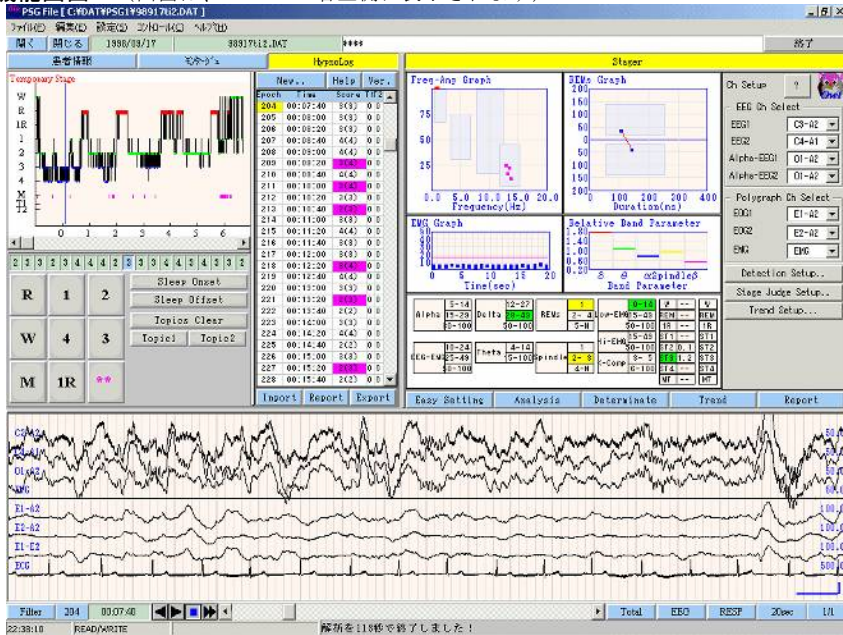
PSG File [ C:¥DAT¥PSG¥98917ti2.DAT ]

ファイル(F) 編集(E) 設定(S) コントロール(C) ヘルプ(H)

開く 閉じる 1998/09/17 98917ti2.DAT **** 終了

患者情報 モンタージュ HypnoLog Stager

Temporary Stage

W R 1R 1 2 3 4 M T1 T2

0 1 2 3 4 5 6

2 3 3 3 4 4 4 2 3 3 3 4 4 3 3 3 2

R 1 2 W 4 3 M 1R **

Sleep Onset
Sleep Offset
Topics Clear
Topic1 Topic2

New.. Help Ver.

| Epoch | Time | Score | T1 T2 |
|---|---|---|---|
| 204 | 00:07:40 | 3(3) | 0 0 |
| 205 | 00:08:00 | 3(3) | 0 0 |
| 206 | 00:08:20 | 3(3) | 0 0 |
| 207 | 00:08:40 | 4(4) | 0 0 |
| 208 | 00:09:00 | 4(4) | 0 0 |
| 209 | 00:09:20 | 3(4) | 0 0 |
| 210 | 00:09:40 | 4(4) | 0 0 |
| 211 | 00:10:00 | 3(4) | 0 0 |
| 212 | 00:10:20 | 2(3) | 0 0 |
| 213 | 00:10:40 | 3(2) | 0 0 |
| 214 | 00:11:00 | 3(3) | 0 0 |
| 215 | 00:11:20 | 4(4) | 0 0 |
| 216 | 00:11:40 | 3(3) | 0 0 |
| 217 | 00:12:00 | 3(3) | 0 0 |
| 218 | 00:12:20 | 3(4) | 0 0 |
| 219 | 00:12:40 | 4(4) | 0 0 |
| 220 | 00:13:00 | 3(3) | 0 0 |
| 221 | 00:13:20 | 3(2) | 0 0 |
| 222 | 00:13:40 | 2(2) | 0 0 |
| 223 | 00:14:00 | 3(3) | 0 0 |
| 224 | 00:14:20 | 4(4) | 0 0 |
| 225 | 00:14:40 | 2(2) | 0 0 |
| 226 | 00:15:00 | 3(3) | 0 0 |
| 227 | 00:15:20 | 2(3) | 0 0 |
| 228 | 00:15:40 | 2(2) | 0 0 |

Import Report Export

Freq-Amp Graph
75 50 25
0.0 5.0 10.0 15.0 20.0
Frequency(Hz)

REMs Graph
200 150 100 50 0 50 100 150 200
0 100 200 300 400
Duration(ms)

EMG Graph
0 5 10 15 20
Time(sec)

Relative Band Parameter
1.80 1.40 1.00 0.60 0.20
δ θ α Spindle β
Band Parameter

Alpha 5-14 15-29 30-100
Delta 12-27 28-49 50-100
REMs 1 2-4 5-N
Low-EMG 0-14 15-49 50-100
Hi-EMG 15-49 50-100
K-Comp 8-5 6-100
EEG-EMG 10-24 25-49 50-100
Theta 4-14 15-100
Spindle 1 2-3 4-N
W REM 1R ST1 ST2 ST3 ST4 MT

Easy Setting Analysis Determinate Trend Report

Ch Setup ?
EEG Ch Select
EEG1 C3-A2
EEG2 C4-A1
Alpha-EEG1 O1-A2
Alpha-EEG2 O1-A2
Polygraph Ch Select
EOG1 E1-A2
EOG2 E2-A2
EMG EMG
Detection Setup..
Stage Judge Setup..
Trend Setup..

C3-A2
C4-A1
O1-A2
EMG
E1-A2
E2-A2
E1-E2
ECG

50.0
50.0
100.0
100.0
100.0
500.0

Filter 204 00:07:40 Total EEG RESP 20sec 1/1
22:38:10 READ/WRITE 解析を118秒で終了しました！